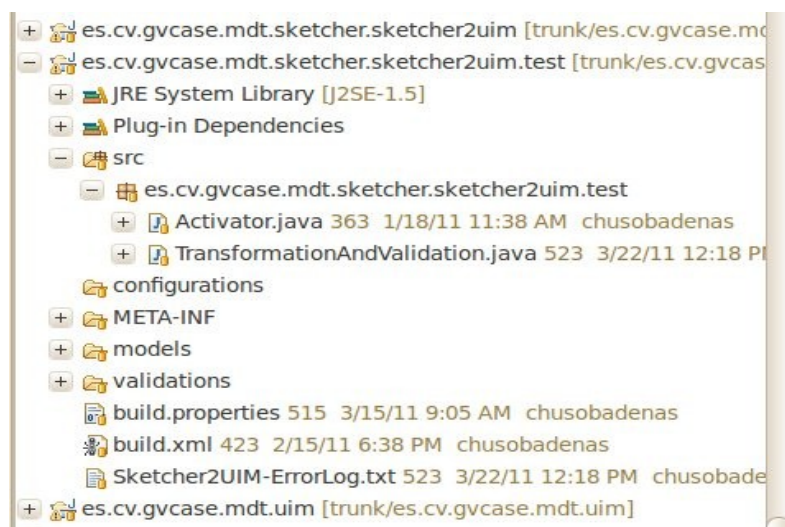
+ es.cv.gvcase.mdt.sketcher.sketcher2uim [trunk/es.cv.gvcase.m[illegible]
− es.cv.gvcase.mdt.sketcher.sketcher2uim.test [trunk/es.cv.gvcas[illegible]
+ JRE System Library [J2SE-1.5]
+ Plug-in Dependencies
− src
− es.cv.gvcase.mdt.sketcher.sketcher2uim.test
+ Activator.java 363 1/18/11 11:38 AM chusobadenas
+ TransformationAndValidation.java 523 3/22/11 12:18 P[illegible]
configurations
+ META-INF
+ models
+ validations
build.properties 515 3/15/11 9:05 AM chusobadenas
build.xml 423 2/15/11 6:38 PM chusobadenas
Sketcher2UIM-ErrorLog.txt 523 3/22/11 12:18 PM chusobade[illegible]
+ es.cv.gvcase.mdt.uim [trunk/es.cv.gvcase.mdt.uim]